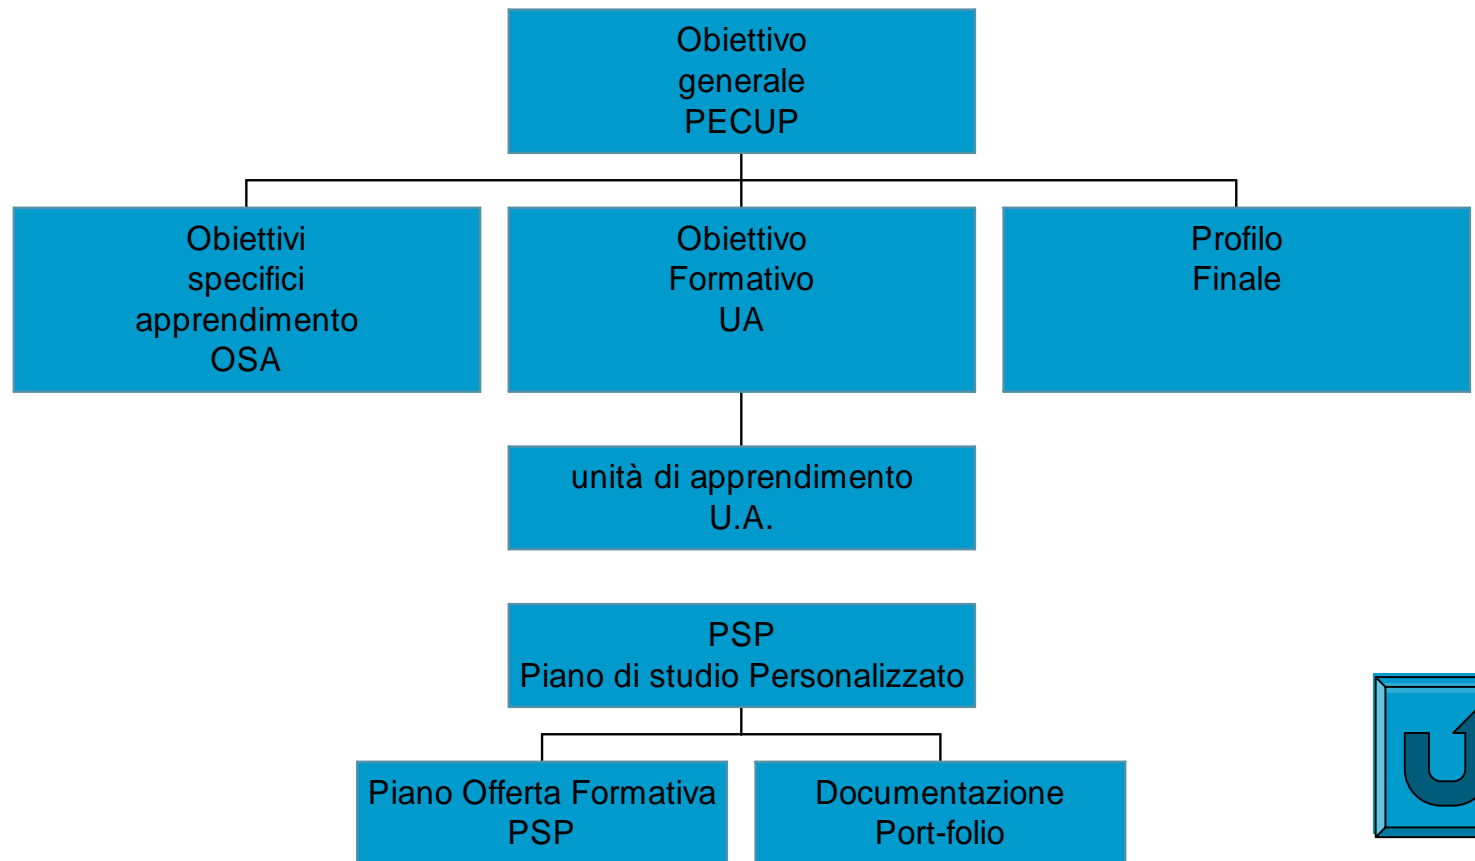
Obiettivo
generale
PECUP

Obiettivi
specifici
apprendimento
OSA

Obiettivo
Formativo
UA

Profilo
Finale

unità di apprendimento
U.A.

PSP
Piano di studio Personalizzato

Piano Offerta Formativa
PSP

Documentazione
Port-folio